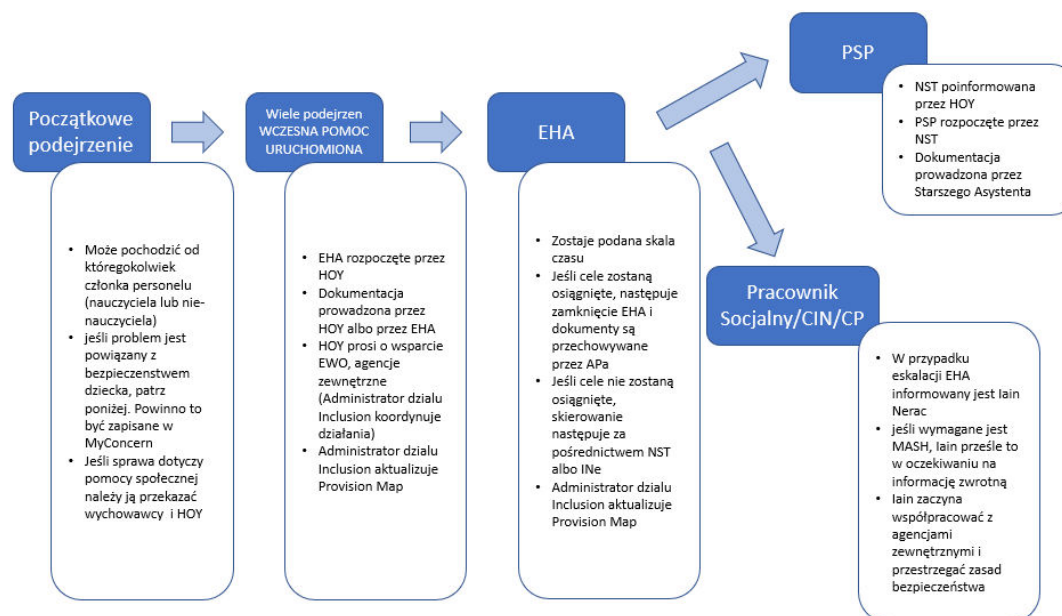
Początkowe podejrzenie

- Może pochodzić od któregokolwiek członka personelu (nauczyciela lub nie-nauczyciela)
- jeśli problem jest powiązany z bezpieczenstwem dziecka, patrz poniżej. Powinno to być zapisane w MyConcern
- Jeśli sprawa dotyczy pomocy społecznej należy ją przekazać wychowawcy i HOY

Wiele podejrzen WCZESNA POMOC URUCHOMIONA

- EHA rozpoczęte przez HOY
- Dokumentacja prowadzona przez HOY albo przez EHA
- HOY prosi o wsparcie EWO, agencje zewnętrzne (Administrator dzialu Inclusion koordynuje działania)
- Administrator dzialu Inclusion aktualizuje Provision Map

EHA

- Zostaje podana skala czasu
- Jeśli cele zostaną osiągnięte, następuje zamknięcie EHA i dokumenty są przechowywane przez APa
- Jeśli cele nie zostaną osiągnięte, skierowanie następuje za pośrednictwem NST albo INe
- Administrator dzialu Inclusion aktualizuje Provision Map

PSP

- NST poinformowana przez HOY
- PSP rozpoczęte przez NST
- Dokumentacja prowadzona przez Starszego Asystenta

Pracownik Socjalny/CIN/CP

- W przypadku eskalacji EHA informowany jest Iain Nerac
- jeśli wymagane jest MASH, Iain prześle to w oczekiwaniu na informację zwrotną
- Iain zaczyna współpracować z agencjami zewnętrznymi i przestrzegać zasad bezpieczeństwa